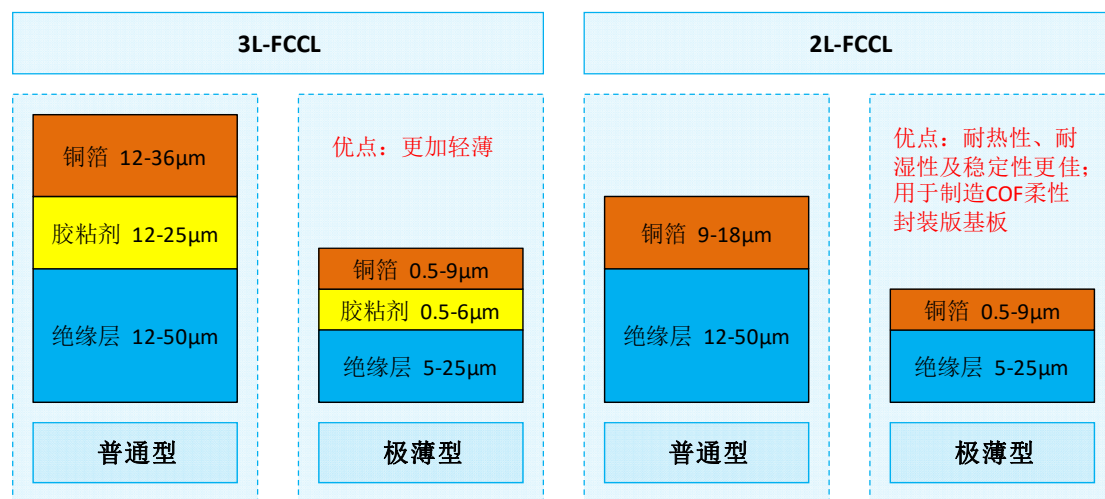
3L-FCCL

2L-FCCL

铜箔 12-36μm

胶粘剂 12-25μm

绝缘层 12-50μm

普通型

优点：更加轻薄

铜箔 0.5-9μm

胶粘剂 0.5-6μm

绝缘层 5-25μm

极薄型

铜箔 9-18μm

绝缘层 12-50μm

普通型

优点：耐热性、耐湿性及稳定性更佳；用于制造COF柔性封装版基板

铜箔 0.5-9μm

绝缘层 5-25μm

极薄型